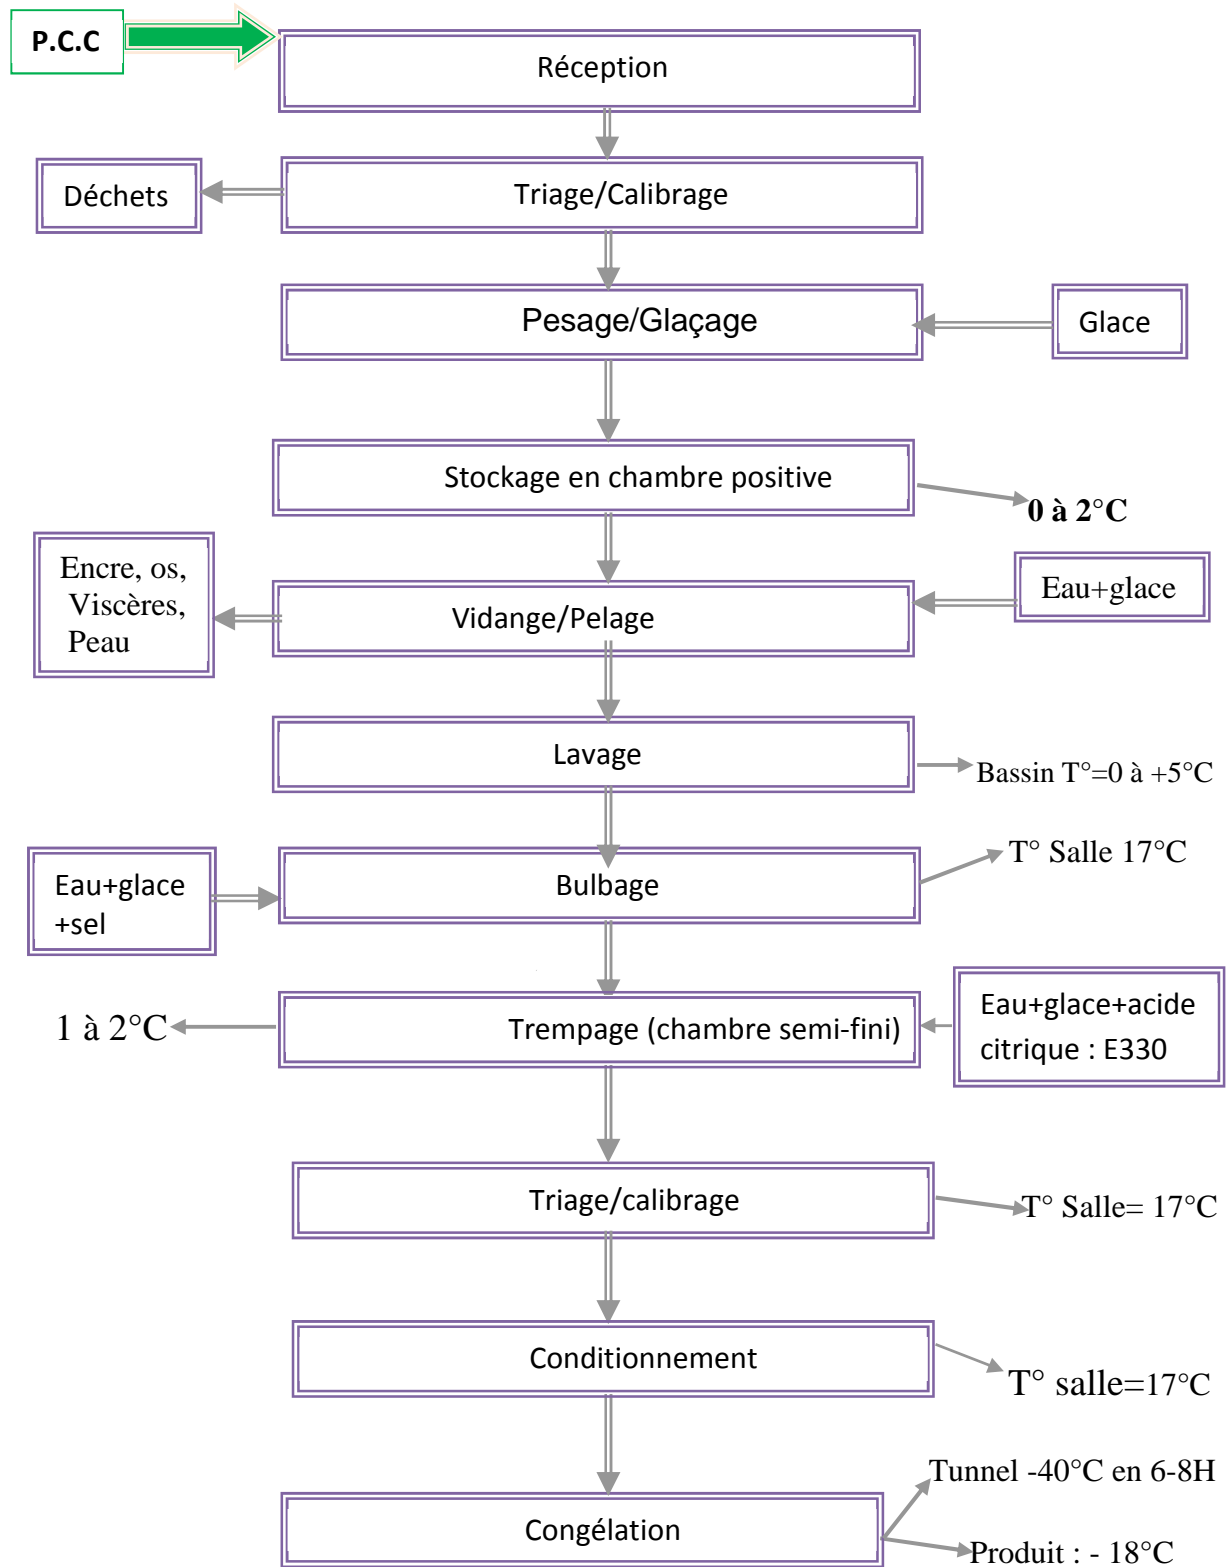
P.C.C

Réception

Déchets

Triage/Calibrage

Pesage/Glaçage

Glace

Stockage en chambre positive

0 à 2°C

Encre, os, Viscères, Peau

Vidange/Pelage

Eau+glace

Lavage

Bassin T°=0 à +5°C

T° Salle 17°C

Eau+glace +sel

Bulbage

1 à 2°C

Trempage (chambre semi-fini)

Eau+glace+acide citrique : E330

Triage/calibrage

T° Salle= 17°C

Conditionnement

T° salle=17°C

Tunnel -40°C en 6-8H

Congélation

Produit : - 18°C